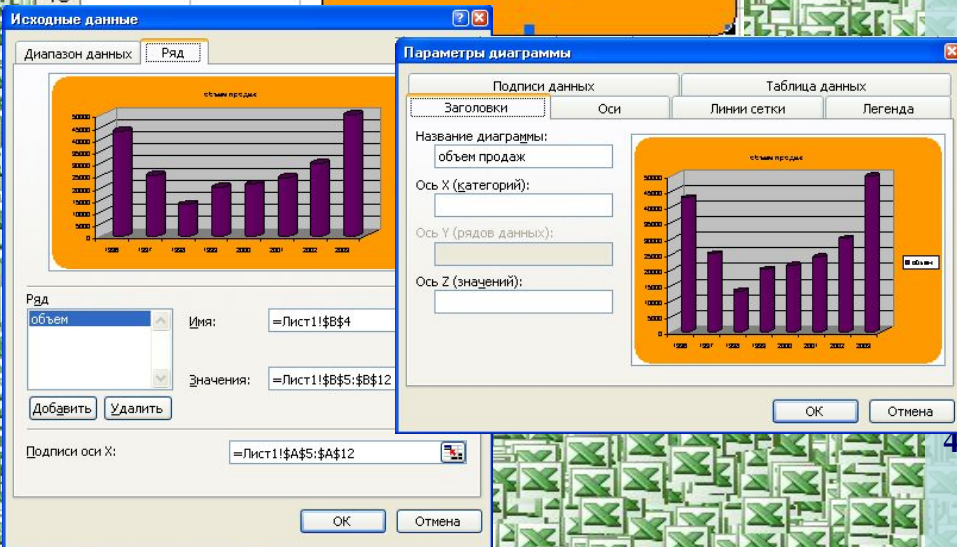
Исходные данные

Диапазон данных | Ряд

объем продаж

50000
45000
40000
35000
30000
25000
20000
15000
10000
5000
0

1996 1997 1998 1999 2000 2001 2002 2003

Ряд
объем

Имя: =Лист1!$B$4

Значения: =Лист1!$B$5:$B$12

Добавить | Удалить

Подписи оси X: =Лист1!$A$5:$A$12

OK | Отмена

Параметры диаграммы

Подписи данных | Таблица данных
Заголовки | Оси | Линии сетки | Легенда

Название диаграммы:
объем продаж

Ось X (категорий):

Ось Y (рядов данных):

Ось Z (значений):

объем продаж

50000
45000
40000
35000
30000
25000
20000
15000
10000
5000
0

1996 1997 1998 1999 2000 2001 2002 2003

объем

OK | Отмена

4